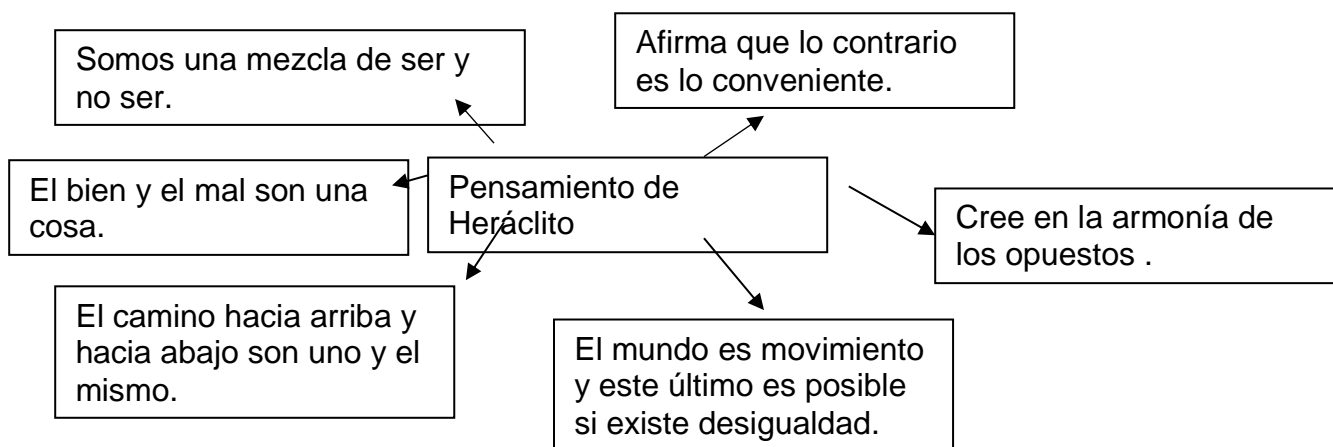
Somos una mezcla de ser y no ser.

Afirma que lo contrario es lo conveniente.

El bien y el mal son una cosa.

Pensamiento de Heráclito

Cree en la armonía de los opuestos .

El camino hacia arriba y hacia abajo son uno y el mismo.

El mundo es movimiento y este último es posible si existe desigualdad.